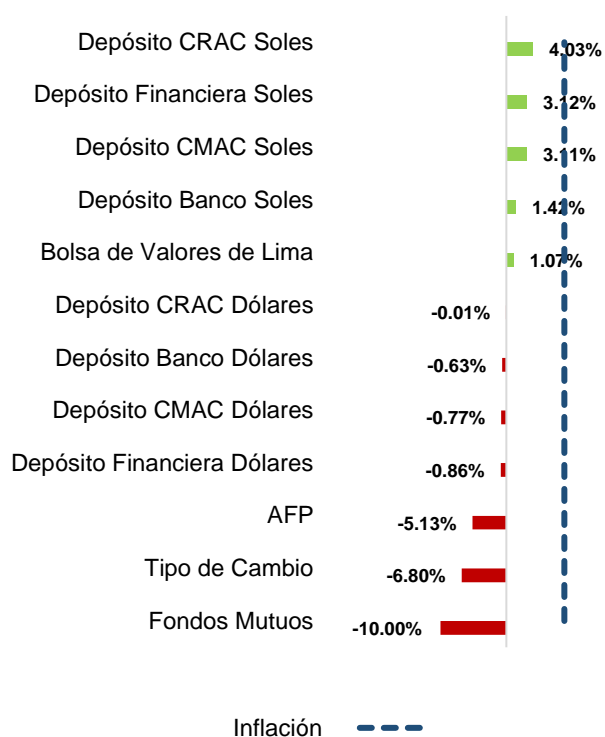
Depósito CRAC Soles 4.03%
Depósito Financiera Soles 3.12%
Depósito CMAC Soles 3.11%
Depósito Banco Soles 1.42%
Bolsa de Valores de Lima 1.07%
Depósito CRAC Dólares -0.01%
Depósito Banco Dólares -0.63%
Depósito CMAC Dólares -0.77%
Depósito Financiera Dólares -0.86%
AFP -5.13%
Tipo de Cambio -6.80%
Fondos Mutuos -10.00%

Inflación